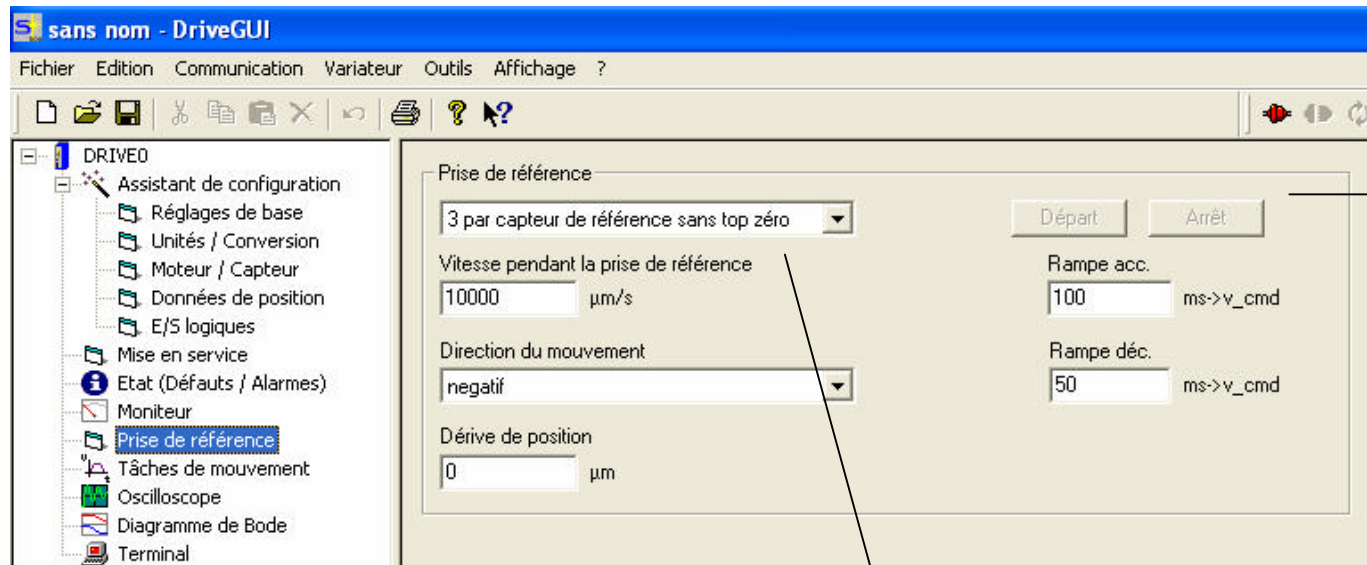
sans nom - DriveGUI

Fichier Edition Communication Variateur Outils Affichage ?

DRIVE0
Assistant de configuration
Réglages de base
Unités / Conversion
Moteur / Capteur
Données de position
E/S logiques
Mise en service
Etat (Défauts / Alarmes)
Moniteur
Prise de référence
Tâches de mouvement
Oscilloscope
Diagramme de Bode
Terminal

Prise de référence
3 par capteur de référence sans top zéro
Départ Arrêt
Vitesse pendant la prise de référence
10000 µm/s
Rampe acc.
100 ms->v_cmd
Direction du mouvement
negatif
Rampe déc.
50 ms->v_cmd
Dérive de position
0 µm